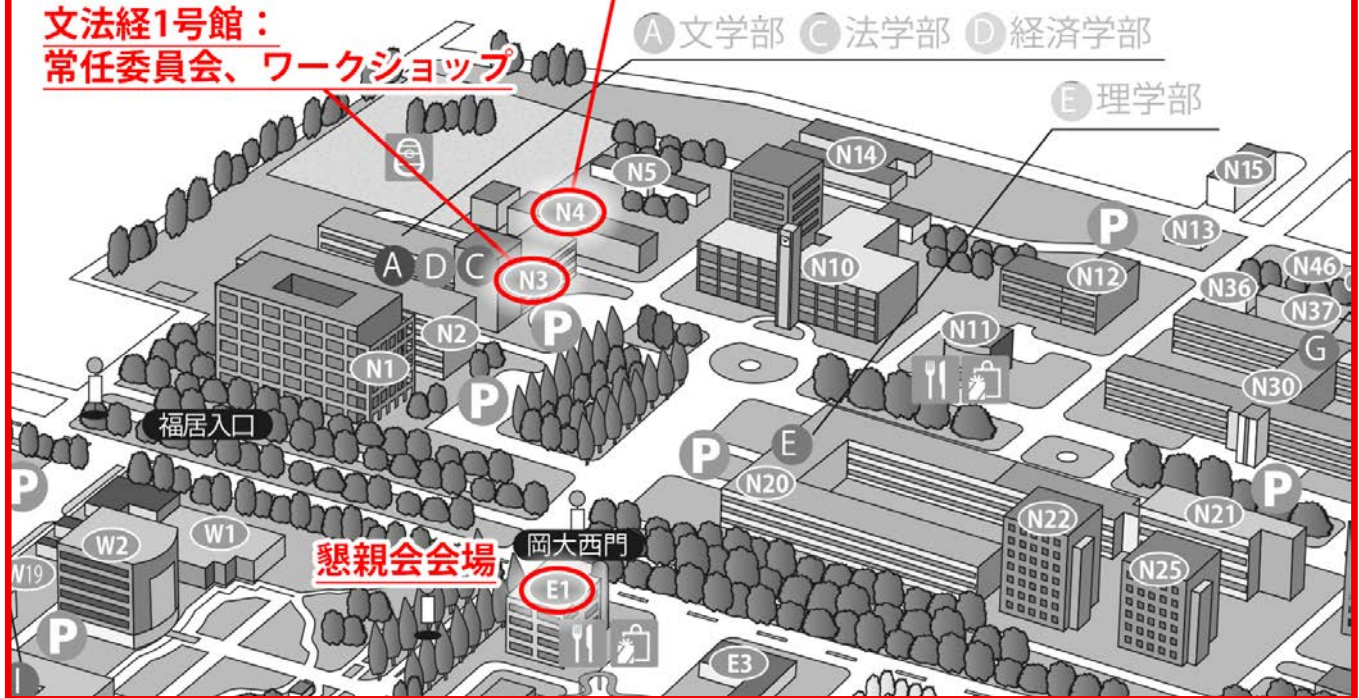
文法経1号館：
常任委員会、ワークショップ

A 文学部 C 法学部 D 経済学部

E 理学部

N14
N15
N5
N4
P
N13
N46
N10
N12
N36
N37
A D C
N3
P
N2
N11
G
N1
N30
P
福居入口
E
P
N20
P
N22
N21
W2
W1
岡大西門
懇親会会場
W19
E1
N25
P
E3